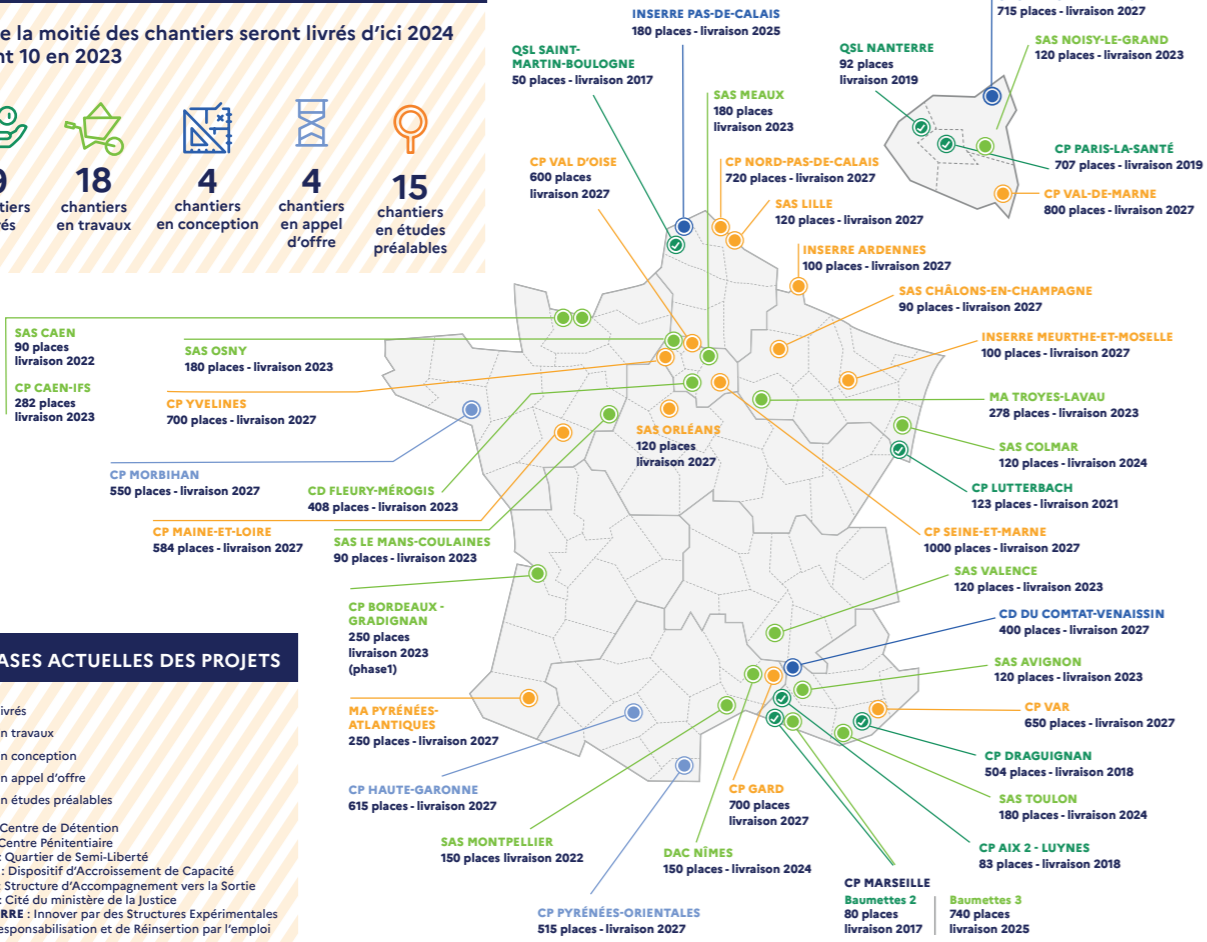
e la moitié des chantiers seront livrés d'ici 2024
nt 10 en 2023

9
ntiers
és

18
chantiers
en travaux

4
chantiers
en conception

4
chantiers
en appel
d'offre

15
chantiers
en études
préalables

INSERRE PAS-DE-CALAIS
180 places - livraison 2025

715 places - livraison 2027

QSL SAINT-MARTIN-BOULOGNE
50 places - livraison 2017

SAS MEAUX
180 places
livraison 2023

QSL NANTERRE
92 places
livraison 2019

SAS NOISY-LE-GRAND
120 places - livraison 2023

CP PARIS-LA-SANTÉ
707 places - livraison 2019

CP VAL-DE-MARNE
800 places - livraison 2027

CP VAL D'OISE
600 places
livraison 2027

CP NORD-PAS-DE-CALAIS
720 places - livraison 2027

SAS LILLE
120 places - livraison 2027

INSERRE ARDENNES
100 places - livraison 2027

SAS CHÂLONS-EN-CHAMPAGNE
90 places - livraison 2027

INSERRE MEURTHE-ET-MOSELLE
100 places - livraison 2027

SAS CAEN
90 places
livraison 2022

CP CAEN-IFS
282 places
livraison 2023

SAS OSNY
180 places - livraison 2023

CP YVELINES
700 places - livraison 2027

MA TROYES-LAVAU
278 places - livraison 2023

SAS ORLÉANS
120 places
livraison 2027

SAS COLMAR
120 places - livraison 2024

CP LUTTERBACH
123 places - livraison 2021

CP MORBIHAN
550 places - livraison 2027

CD FLEURY-MÉROGIS
408 places - livraison 2023

CP MAINE-ET-LOIRE
584 places - livraison 2027

SAS LE MANS-COULAINES
90 places - livraison 2023

CP SEINE-ET-MARNE
1000 places - livraison 2027

SAS VALENCE
120 places - livraison 2023

CP BORDEAUX - GRADIGNAN
250 places
livraison 2023
(phase1)

CD DU COMTAT-VENAISSIN
400 places - livraison 2027

SAS AVIGNON
120 places - livraison 2023

ASES ACTUELLES DES PROJETS

ivrés
n travaux
n conception
n appel d'offre
n études préalables

Centre de Détention
Centre Pénitentiaire
: Quartier de Semi-Liberté
: Dispositif d'Accroissement de Capacité
: Structure d'Accompagnement vers la Sortie
: Cité du ministère de la Justice
RRE : Innover par des Structures Expérimentales
esponsabilisation et de Réinsertion par l'emploi

MA PYRÉNÉES-ATLANTIQUES
250 places - livraison 2027

CP VAR
650 places - livraison 2027

CP DRAGUIGNAN
504 places - livraison 2018

CP HAUTE-GARONNE
615 places - livraison 2027

CP GARD
700 places
livraison 2027

SAS TOULON
180 places - livraison 2024

SAS MONTPELLIER
150 places livraison 2022

DAC NÎMES
150 places - livraison 2024

CP AIX 2 - LUYNES
83 places - livraison 2018

CP MARSEILLE
Baumettes 2
80 places
livraison 2017

Baumettes 3
740 places
livraison 2025

CP PYRÉNÉES-ORIENTALES
515 places - livraison 2027